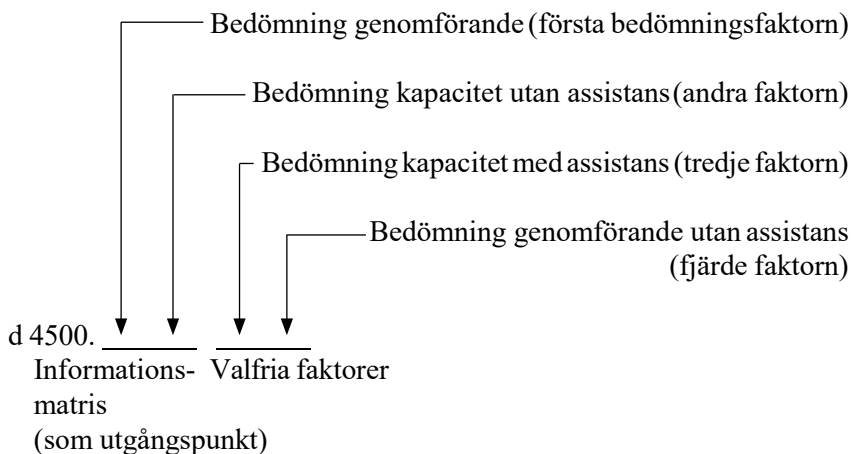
Bedömning genomförande (första bedömningsfaktorn)

Bedömning kapacitet utan assistans (andra faktorn)

Bedömning kapacitet med assistans (tredje faktorn)

Bedömning genomförande utan assistans (fjärde faktorn)

d 4500. \_\_ \_\_ \_\_ \_\_

Informationsmatris (som utgångspunkt)

Valfria faktorer